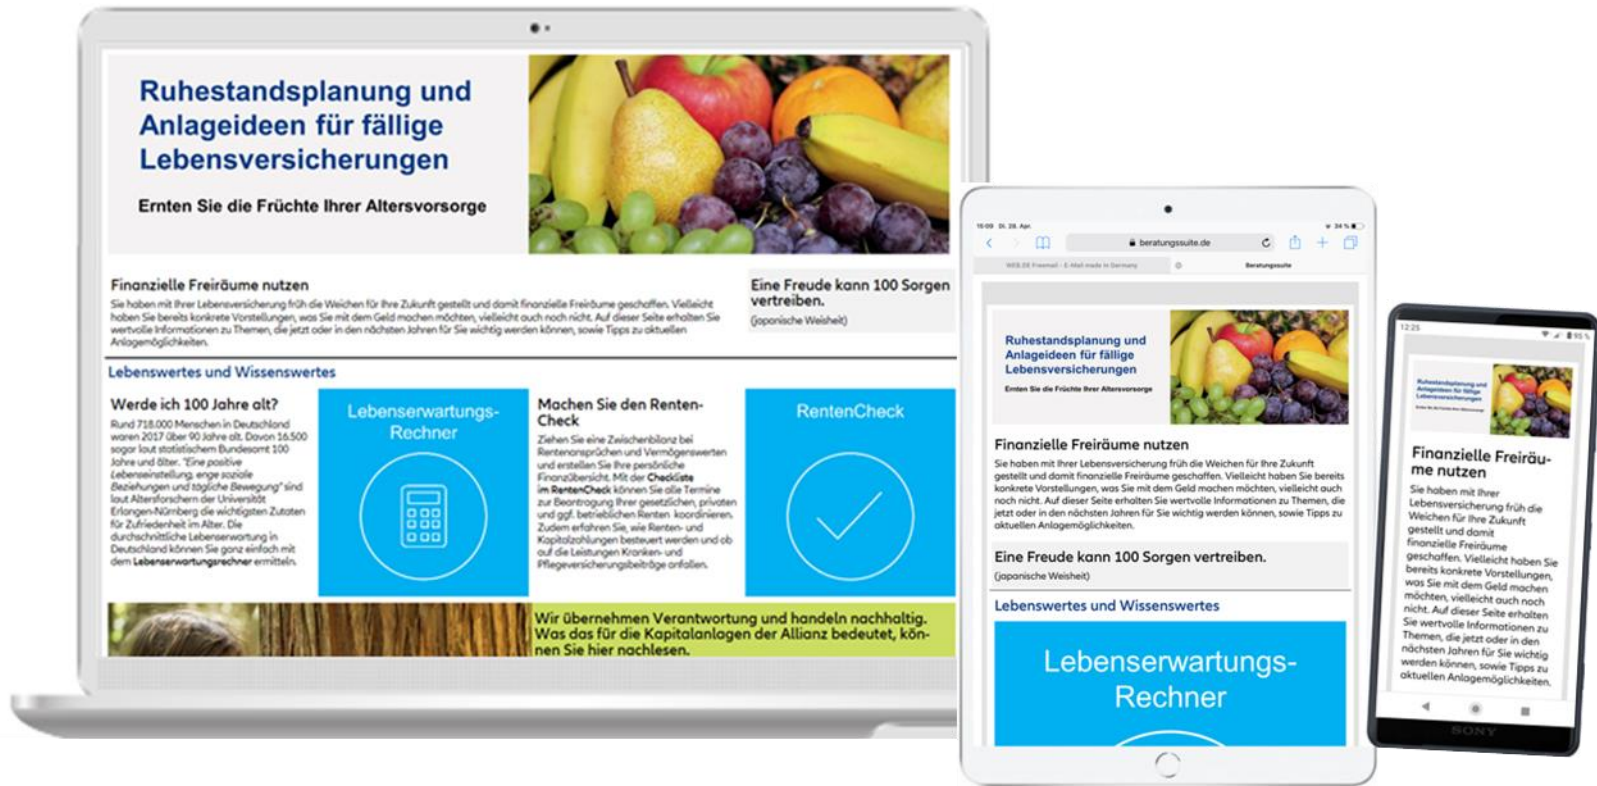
Ruhestandsplanung und Anlageideen für fällige Lebensversicherungen

Ernten Sie die Früchte Ihrer Altersvorsorge

Finanzielle Freiräume nutzen

Sie haben mit Ihrer Lebensversicherung früh die Weichen für Ihre Zukunft gestellt und damit finanzielle Freiräume geschaffen. Vielleicht haben Sie bereits konkrete Vorstellungen, was Sie mit dem Geld machen möchten, vielleicht auch noch nicht. Auf dieser Seite erhalten Sie wertvolle Informationen zu Themen, die jetzt oder in den nächsten Jahren für Sie wichtig werden können, sowie Tipps zu aktuellen Anlagemöglichkeiten.

Eine Freude kann 100 Sorgen vertreiben.
(japanische Weisheit)

Lebenswertes und Wissenswertes

Werde ich 100 Jahre alt?

Rund 718.000 Menschen in Deutschland waren 2017 über 90 Jahre alt. Davon 16.500 sogar laut statistischem Bundesamt 100 Jahre und älter. "Eine positive Lebenseinstellung, enge soziale Beziehungen und tägliche Bewegung" sind laut Altersforschern der Universität Erlangen-Nürnberg die wichtigsten Zutaten für Zufriedenheit im Alter. Die durchschnittliche Lebenserwartung in Deutschland können Sie ganz einfach mit dem Lebenserwartungsrechner ermitteln.

Lebenserwartungs-Rechner

Machen Sie den Renten-Check

Ziehen Sie eine Zwischenbilanz bei Rentenansprüchen und Vermögenswerten und erstellen Sie Ihre persönliche Finanzübersicht. Mit der Checkliste im RentenCheck können Sie alle Termine zur Beantragung Ihrer gesetzlichen, privaten und ggf. betrieblichen Renten koordinieren. Zudem erfahren Sie, wie Renten- und Kapitalzahlungen besteuert werden und ob auf die Leistungen Kranken- und Pflegeversicherungsbeiträge anfallen.

RentenCheck

Wir übernehmen Verantwortung und handeln nachhaltig. Was das für die Kapitalanlagen der Allianz bedeutet, können Sie hier nachlesen.

16:09 Di. 28. Apr
beratungssuite.de
WEB.DE Freemail - E-Mail made in Germany
Beratungssuite

Ruhestandsplanung und Anlageideen für fällige Lebensversicherungen
Ernten Sie die Früchte Ihrer Altersvorsorge

Finanzielle Freiräume nutzen

Sie haben mit Ihrer Lebensversicherung früh die Weichen für Ihre Zukunft gestellt und damit finanzielle Freiräume geschaffen. Vielleicht haben Sie bereits konkrete Vorstellungen, was Sie mit dem Geld machen möchten, vielleicht auch noch nicht. Auf dieser Seite erhalten Sie wertvolle Informationen zu Themen, die jetzt oder in den nächsten Jahren für Sie wichtig werden können, sowie Tipps zu aktuellen Anlagemöglichkeiten.

Eine Freude kann 100 Sorgen vertreiben.
(japanische Weisheit)

Lebenswertes und Wissenswertes

Lebenserwartungs-Rechner

12:25

Ruhestandsplanung und Anlageideen für fällige Lebensversicherungen

Finanzielle Freiräume nutzen

Sie haben mit Ihrer Lebensversicherung früh die Weichen für Ihre Zukunft gestellt und damit finanzielle Freiräume geschaffen. Vielleicht haben Sie bereits konkrete Vorstellungen, was Sie mit dem Geld machen möchten, vielleicht auch noch nicht. Auf dieser Seite erhalten Sie wertvolle Informationen zu Themen, die jetzt oder in den nächsten Jahren für Sie wichtig werden können, sowie Tipps zu aktuellen Anlagemöglichkeiten.

SONY